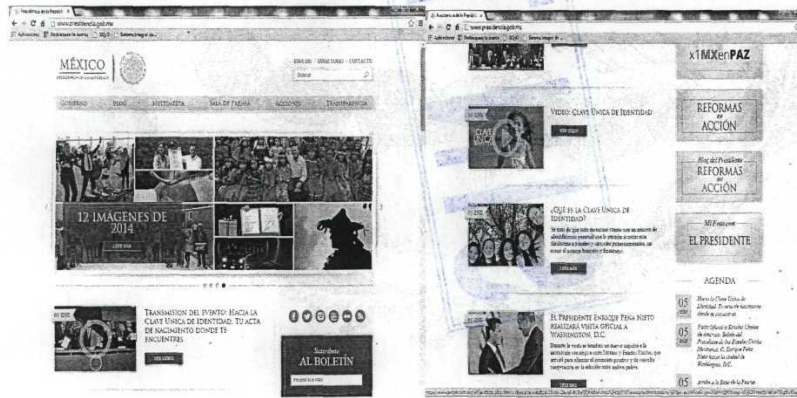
www.presidencia.gob.mx

MÉXICO

ENGLISH | DIRECTORIO | CONTACTO

Buscar

GOBIERNO BLOG MULTIMEDIA SALA DE PRENSA ACCIONES TRANSPARENCIA

12 IMÁGENES DE 2014

LEER MÁS

TRANSMISIÓN DEL EVENTO: HACIA LA CLAVE ÚNICA DE IDENTIDAD: TU ACTA DE NACIMIENTO DONDE TE ENCUENTRES

VER AHORA

Suscríbete AL BOLETÍN

www.presidencia.gob.mx

x1MXenPAZ

VIDEO: CLAVE ÚNICA DE IDENTIDAD

VER VIDEO

REFORMAS en ACCIÓN

Blog del Presidente REFORMAS en ACCIÓN

¿QUÉ ES LA CLAVE ÚNICA DE IDENTIDAD?

LEER MÁS

Mi Presidente EL PRESIDENTE

AGENDA

EL PRESIDENTE ENRIQUE PEÑA NIETO REALIZARÁ VISITA OFICIAL A WASHINGTON, D.C.

LEER MÁS

05

05

05